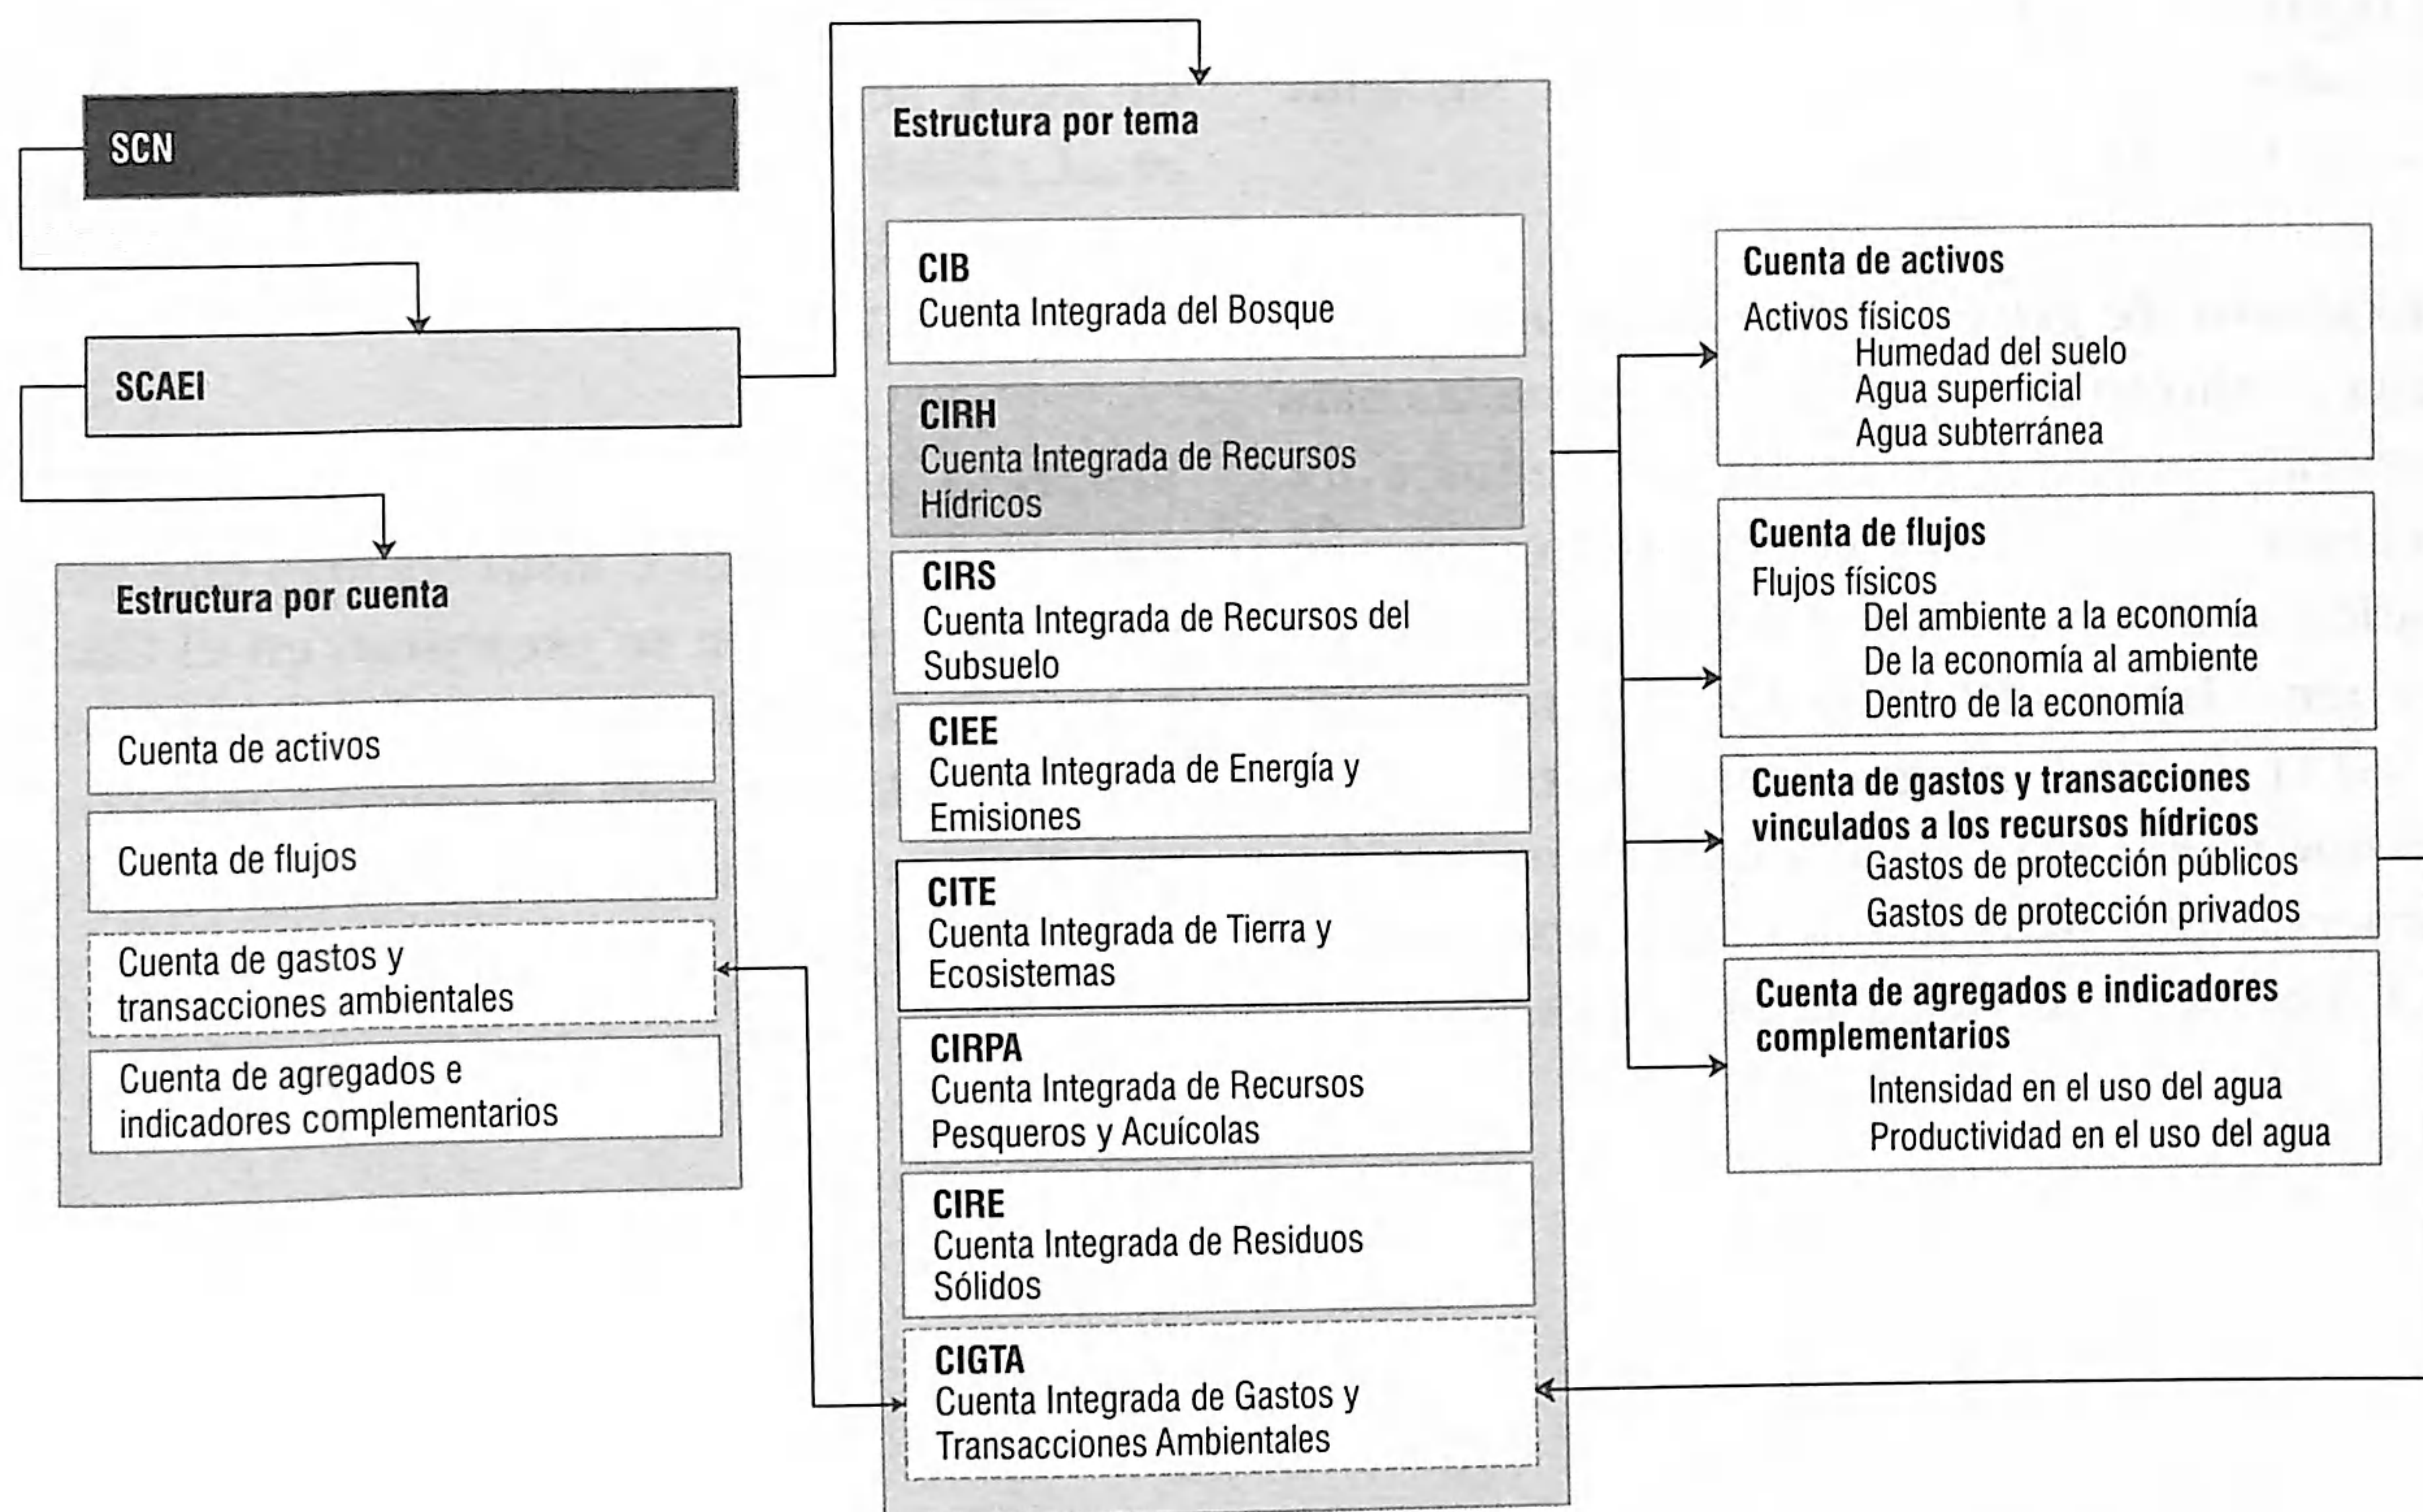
SCN

SCAEI

Estructura por cuenta

Cuenta de activos

Cuenta de flujos

Cuenta de gastos y transacciones ambientales

Cuenta de agregados e indicadores complementarios

Estructura por tema

CIB
Cuenta Integrada del Bosque

CIRH
Cuenta Integrada de Recursos Hídricos

CIRS
Cuenta Integrada de Recursos del Subsuelo

CIEE
Cuenta Integrada de Energía y Emisiones

CITE
Cuenta Integrada de Tierra y Ecosistemas

CIRPA
Cuenta Integrada de Recursos Pesqueros y Acuícolas

CIRE
Cuenta Integrada de Residuos Sólidos

CIGTA
Cuenta Integrada de Gastos y Transacciones Ambientales

Cuenta de activos
Activos físicos
Humedad del suelo
Agua superficial
Agua subterránea

Cuenta de flujos
Flujos físicos
Del ambiente a la economía
De la economía al ambiente
Dentro de la economía

Cuenta de gastos y transacciones vinculados a los recursos hídricos
Gastos de protección públicos
Gastos de protección privados

Cuenta de agregados e indicadores complementarios
Intensidad en el uso del agua
Productividad en el uso del agua